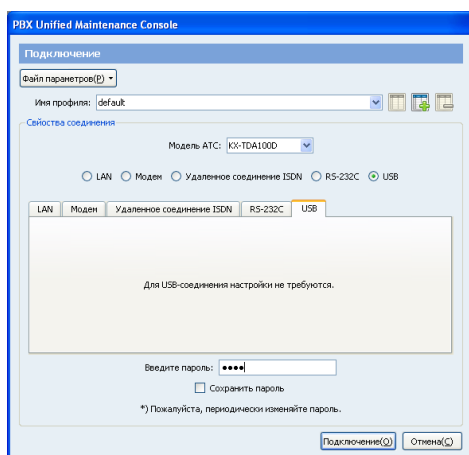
PBX Unified Maintenance Console

Подключение

Файл параметров(P)

Имя профиля: default

Свойства соединения

Модель АТС: KX-TDA100D

LAN Модем Удаленное соединение ISDN RS-232C USB

LAN | Модем | Удаленное соединение ISDN | RS-232C | USB

Для USB-соединения настройки не требуются.

Введите пароль: ••••

Сохранить пароль

*) Пожалуйста, периодически изменяйте пароль.

Подключение(O) Отмена(C)